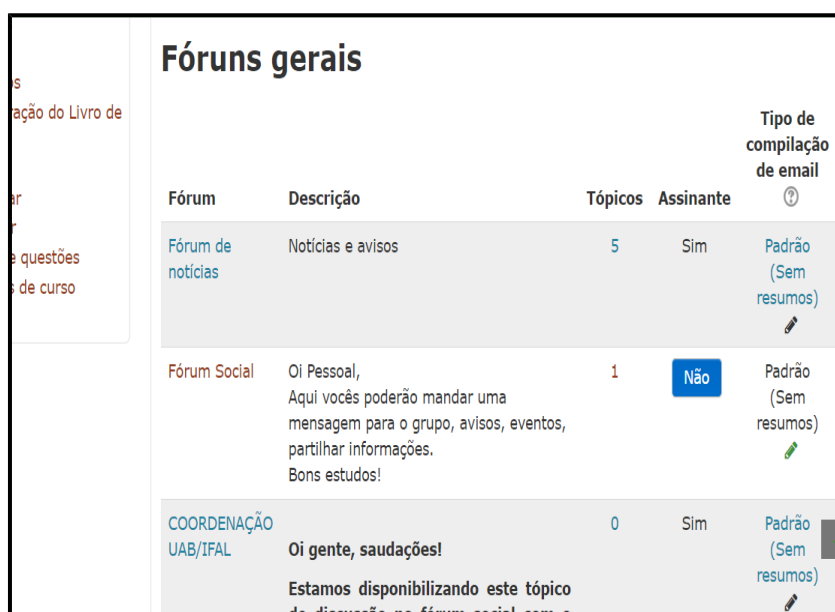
s
ração do Livro de

ar
r
e questões
s de curso

Fóruns gerais

| Fórum | Descrição | Tópicos | Assinante | Tipo de compilação de email ? |
|---|---|---|---|---|
| Fórum de notícias | Notícias e avisos | 5 | Sim | Padrão (Sem resumos) |
| Fórum Social | Oi Pessoal, Aqui vocês poderão mandar uma mensagem para o grupo, avisos, eventos, partilhar informações. Bons estudos! | 1 | Não | Padrão (Sem resumos) |
| COORDENAÇÃO UAB/IFAL | **Oi gente, saudações!** **Estamos disponibilizando este tópico** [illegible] | 0 | Sim | Padrão (Sem resumos) |